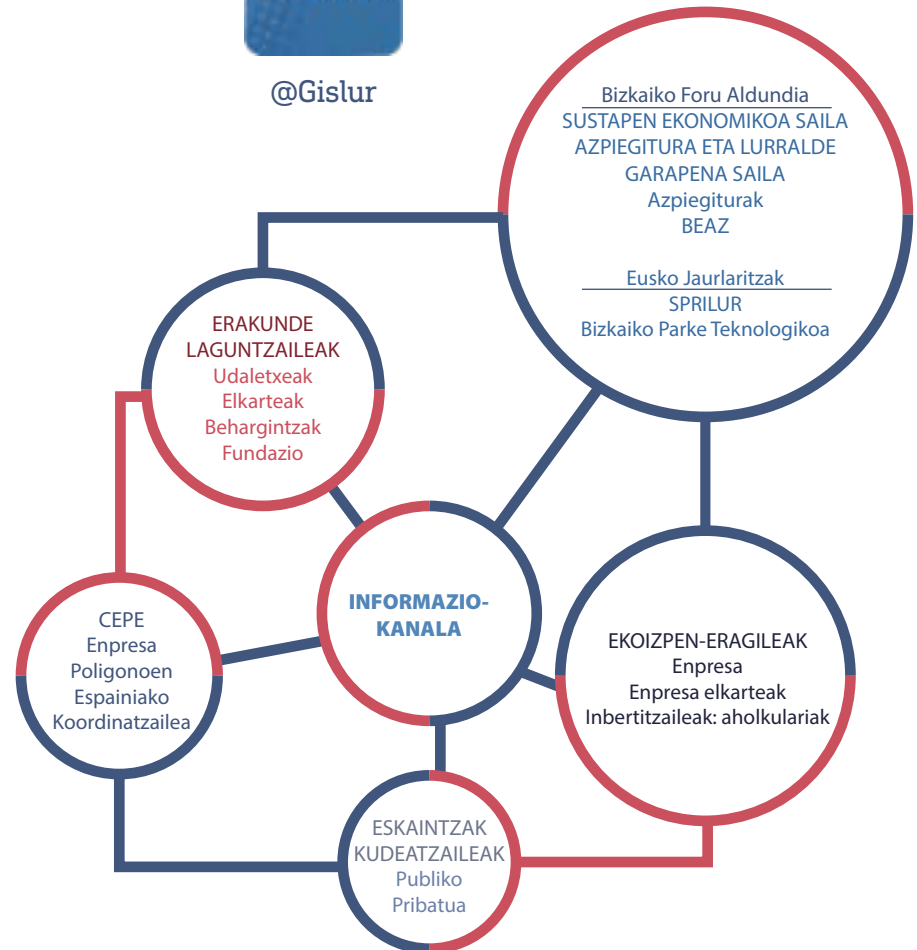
@Gislur

Bizkaiko Foru Aldundia
SUSTAPEN EKONOMIKOA SAILA
AZPIEGITURA ETA LURRALDE GARAPENA SAILA
Azpiegiturak
BEAZ

Eusko Jaurlaritzak
SPRILUR
Bizkaiko Parke Teknologikoa

ERAKUNDE LAGUNTZAILEAK
Udaletxeak
Elkarteak
Behargintzak
Fundazio

INFORMAZIO-KANALA

CEPE
Enpresa
Poligonoen
Espainiako
Koordinatzailea

EKOIZPEN-ERAGILEAK
Enpresa
Enpresa elkarteak
Inbertitzaileak: aholkulariak

ESKAINTZAK KUDEATZAILEAK
Publiko
Pribatua